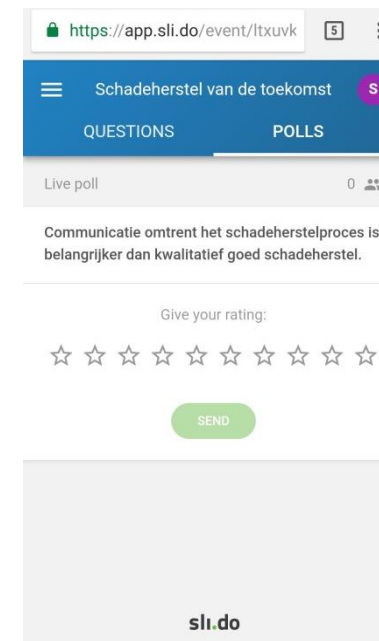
https://app.sli.do/event/ltxuvk 5

Schadeherstel van de toekomst S

QUESTIONS POLLS

Live poll 0

Communicatie omtrent het schadeherstelproces is belangrijker dan kwalitatief goed schadeherstel.

Give your rating:

☆ ☆ ☆ ☆ ☆ ☆ ☆ ☆ ☆ ☆

SEND

slı.do